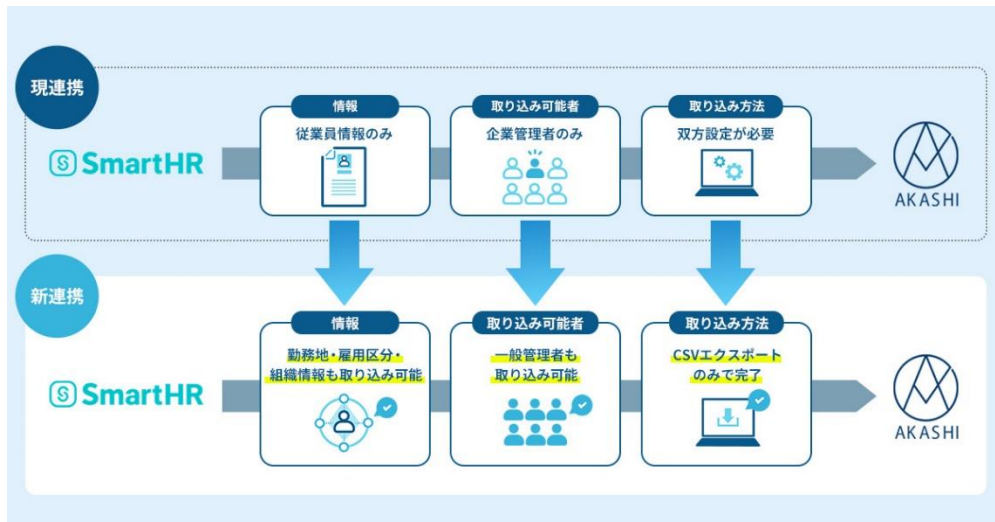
現連携

SmartHR

情報
従業員情報のみ

取り込み可能者
企業管理者のみ

取り込み方法
双方設定が必要

AKASHI

新連携

SmartHR

情報
勤務地・雇用区分・組織情報も取り込み可能

取り込み可能者
一般管理者も取り込み可能

取り込み方法
CSVエクスポートのみで完了

AKASHI